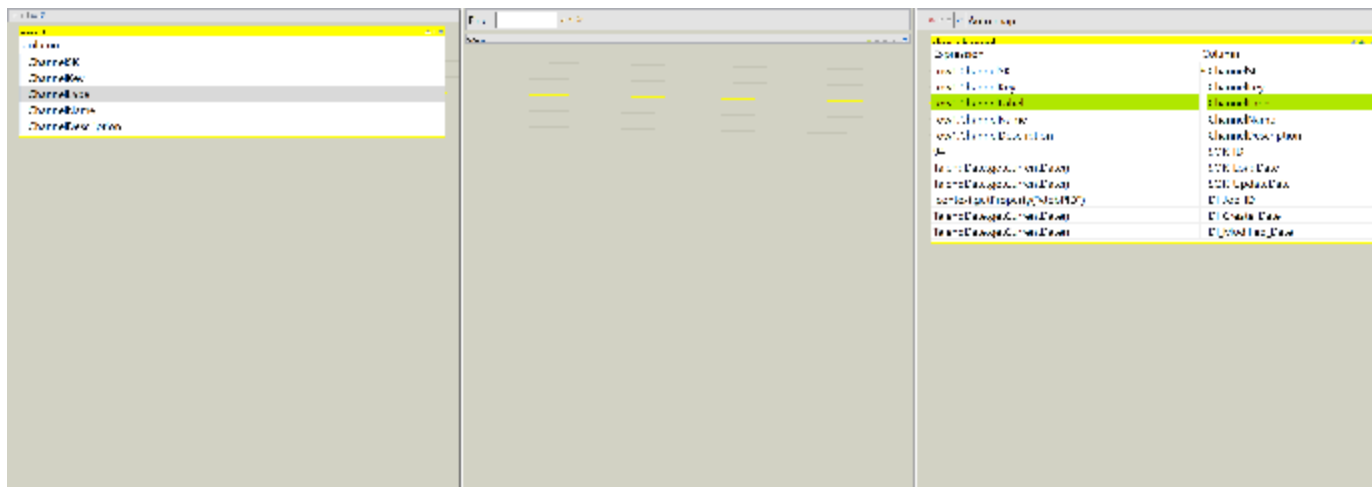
Column
ChannelSK
ChannelKey
ChannelIncr
ChannelName
ChannelDescription

Auto map

| Expression | Column |
|---|---|
| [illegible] | ChannelSK |
| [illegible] | ChannelKey |
| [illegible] | ChannelIncr |
| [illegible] | ChannelName |
| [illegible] | ChannelDescription |
| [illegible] | SCN ID |
| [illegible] | SCN Last Date |
| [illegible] | SCN Update Date |
| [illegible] | DI Job ID |
| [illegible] | DI Create Date |
| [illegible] | DI Modified Date |